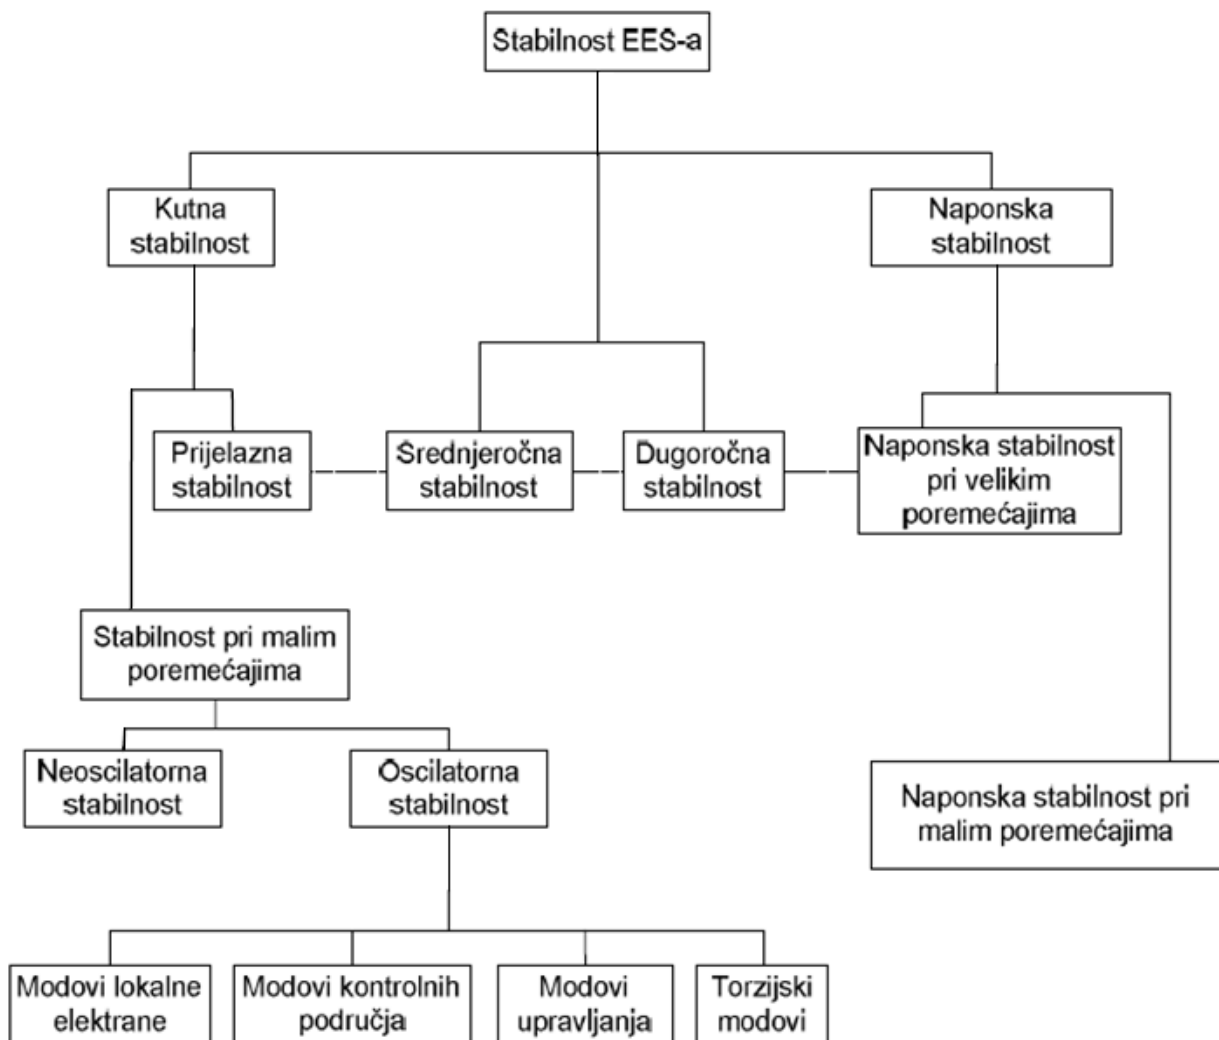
Stabilnost EES-a

Kutna stabilnost

Naponska stabilnost

Prijelazna stabilnost

Srednjeročna stabilnost

Dugoročna stabilnost

Naponska stabilnost pri velikim poremećajima

Stabilnost pri malim poremećajima

Neoscilatorna stabilnost

Oscilatorna stabilnost

Naponska stabilnost pri malim poremećajima

Modovi lokalne elektrane

Modovi kontrolnih područja

Modovi upravljanja

Torzijski modovi